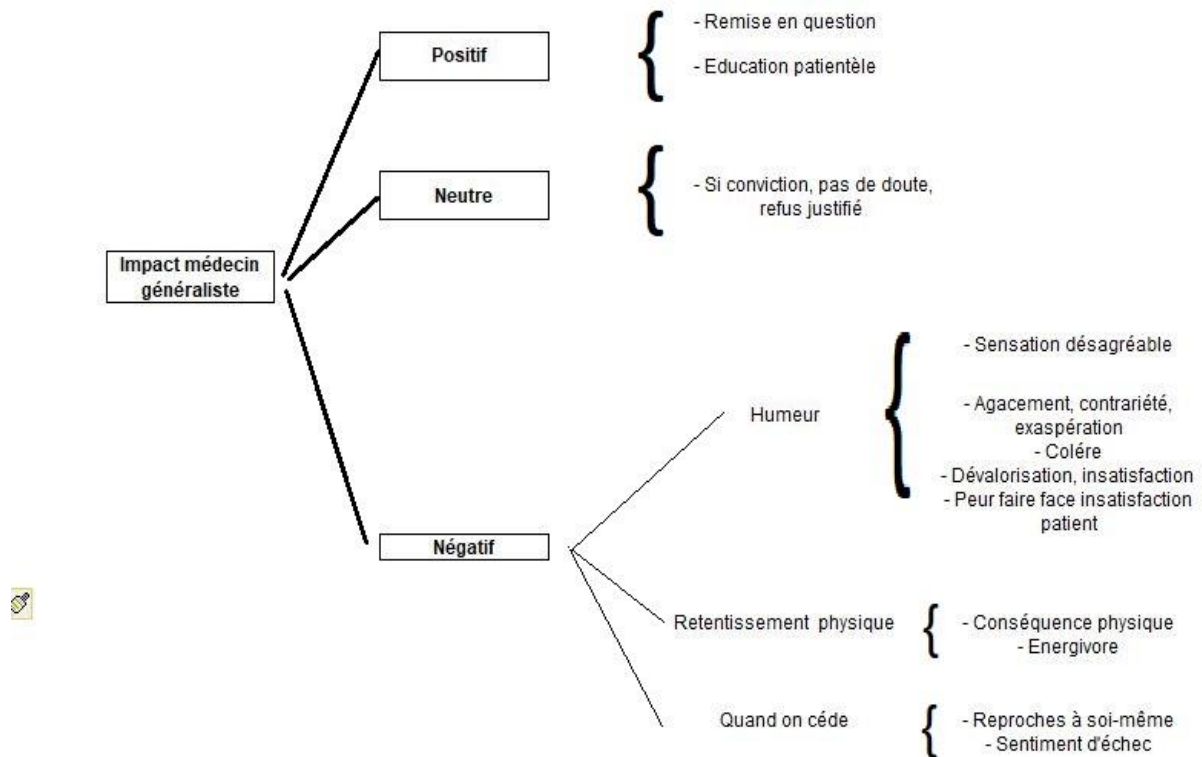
Impact médecin généraliste

Positif

- Remise en question

- Education patientèle

Neutre

- Si conviction, pas de doute, refus justifié

Négatif

Humeur

- Sensation désagréable

- Agacement, contrariété, exaspération
- Colére
- Dévalorisation, insatisfaction
- Peur faire face insatisfaction patient

Retentissement physique

- Conséquence physique
- Energivore

Quand on céde

- Reproches à soi-même
- Sentiment d'échec